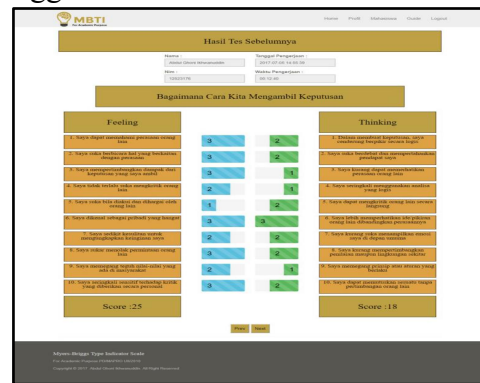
MBTI

Home Profil Mahasiswa Guide Logout

Hasil Tes Sebelumnya

Nama :
Abdul Ghofi Mimamaddin
Tanggal Pengerjaan :
2017-07-08 14:33:36

Nim :
12023376
Waktu Pengerjaan :
00:15:40

Bagaimana Cara Kita Mengambil Keputusan

Feeling

Thinking

| Feeling | | | Thinking |
|---|---|---|---|
| 1. Saya dapat memahami perasaan orang lain | 3 | 2 | 1. Dalam membuat keputusan, saya cenderung berpikir secara logis |
| 2. Saya suka berbicara hal yang berkaitan dengan perasaan | 3 | 2 | 2. Saya suka berdebat dan mempertahankan pendapat saya |
| 3. Saya mempertimbangkan dampak dari keputusan yang saya ambil | 3 | 1 | 3. Saya kurang dapat memperhatikan perasaan orang lain |
| 4. Saya lebih tertarik suka menghibur orang lain | 2 | 1 | 4. Saya seringkali menggunakan analisa yang logis |
| 5. Saya suka bila dinilai dan dihargai oleh orang lain | 1 | 2 | 5. Saya dapat menghibur orang lain secara langsung |
| 6. Saya dikenal sebagai pribadi yang hangat | 3 | 3 | 6. Saya lebih memperhatikan kebenaran orang lain dibandingkan perasaannya |
| 7. Saya selalu berusaha untuk menyenangkan keinginan saya | 2 | 2 | 7. Saya kurang suka menunjukkan emosi saya di depan umum |
| 8. Saya sukar menolak permintaan orang lain | 3 | 2 | 8. Saya kurang mempertimbangkan perasaan ketika mengambil sikap |
| 9. Saya memegang teguh nilai-nilai yang ada di lingkungan | 2 | 1 | 9. Saya memegang prinsip dan aturan yang berlaku |
| 10. Saya seringkali sensitif terhadap kritik yang diberikan secara pribadi | 3 | 2 | 10. Saya dapat menerima kritikan secara tanpa perasaan |

Score :25

Score :18

Prev Next

Myers-Briggs Type Indicator Scale
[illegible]
Copyright © 2017 . Abdul Ghofi Mimamaddin . All Right Reserved